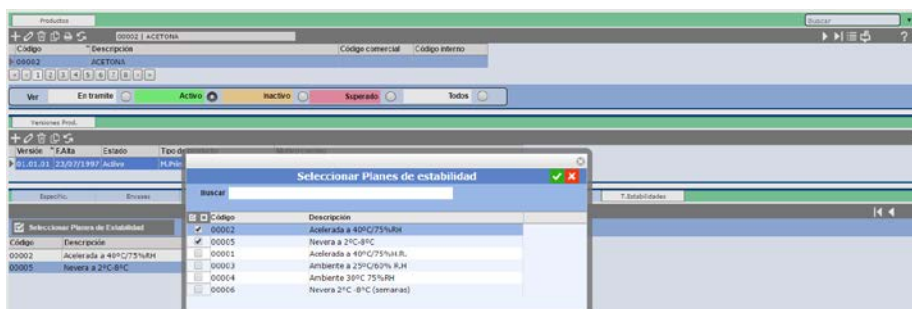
Productos

Buscar

00002 | ACETONA

| Código | Descripción | Código comercial | Código interno |
|---|---|---|---|
| 00002 | ACETONA | | |

Ver | En tramite | Activo | Inactivo | Superado | Todos

Versiones Prod.

| Versión | F.Alta | Estado | Tipo de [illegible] | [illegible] |
|---|---|---|---|---|
| 01.01.01 | 23/07/1997 | Activo | M.Prin | |

Especific. | Envases | T.Estabilidades

Seleccionar Planes de Estabilidad

| Código | Descripción |
|---|---|
| 00002 | Acelerada a 40ºC/75%RH |
| 00005 | Nevera a 2ºC-8ºC |

Seleccionar Planes de estabilidad

Buscar

| Código | Descripción |
|---|---|
| 00002 | Acelerada a 40ºC/75%RH |
| 00005 | Nevera a 2ºC-8ºC |
| 00001 | Acelerada a 40ºC/75%H.R. |
| 00003 | Ambiente a 25ºC/60% R.H |
| 00004 | Ambiente 30ºC 75%RH |
| 00006 | Nevera 2ºC -8ºC (semanas) |